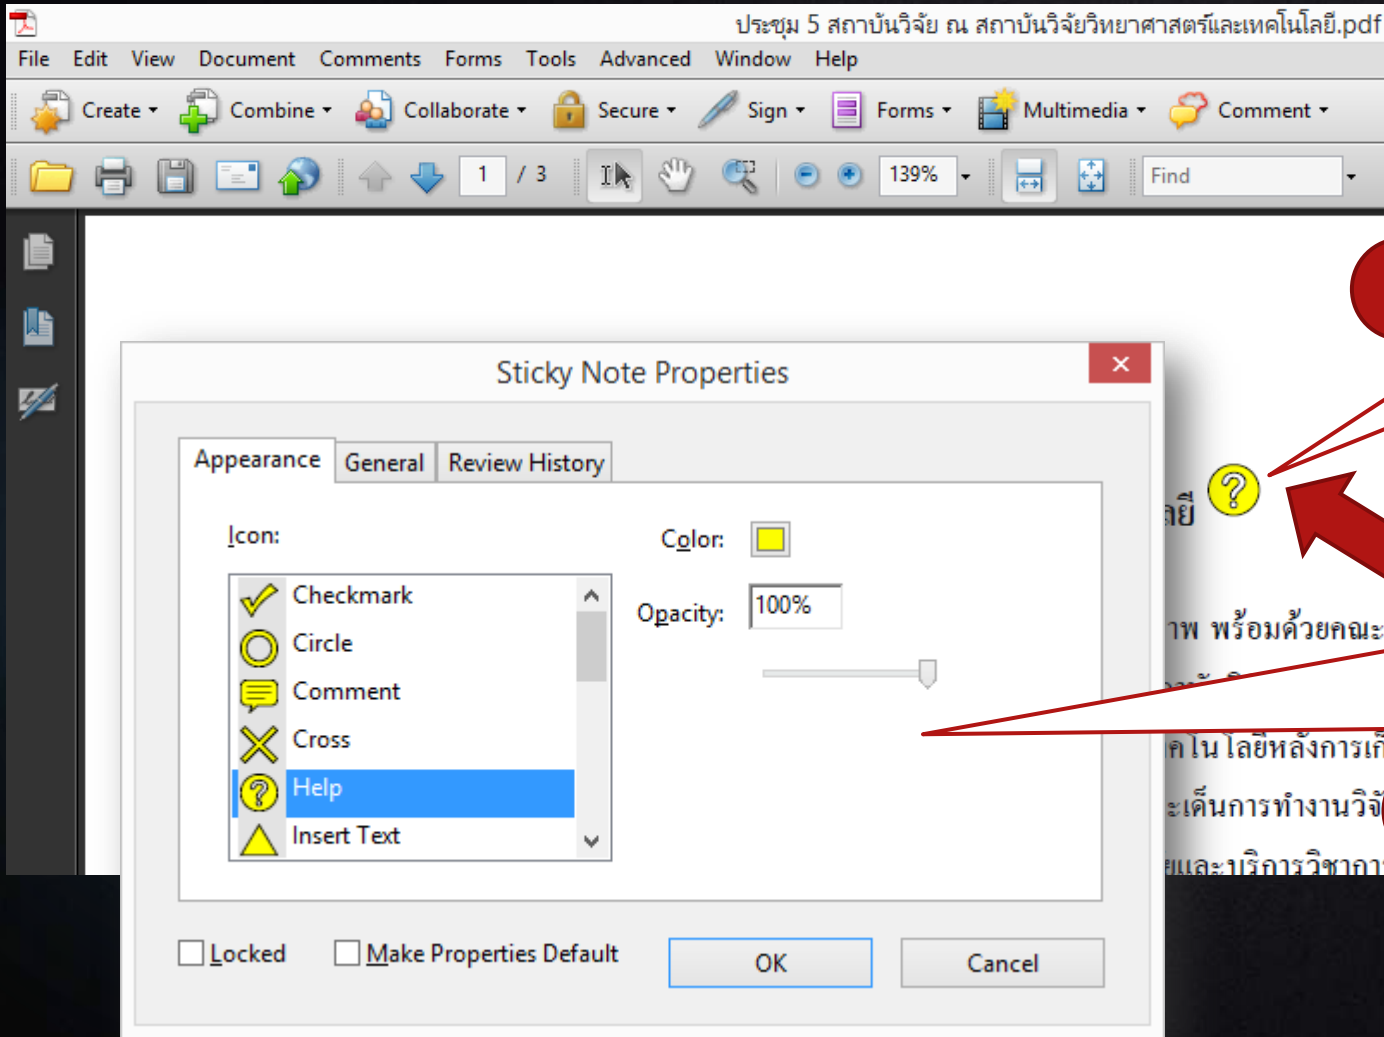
ประชุม 5 สถาบันวิจัย ณ สถาบันวิจัยวิทยาศาสตร์และเทคโนโลยี.pdf

File Edit View Document Comments Forms Tools Advanced Window Help

Create Combine Collaborate Secure Sign Forms Multimedia Comment

1 / 3 139% Find

Sticky Note Properties

Appearance General Review History

Icon:

Checkmark
Circle
Comment
Cross
Help
Insert Text

Color:

Opacity: 100%

Locked Make Properties Default OK Cancel

ลยี

าพ พร้อมด้วยคณะ

คโนโลยีหลังการเก

ะเด็นการทำงานวิจั

ยและบริการวิชาการ